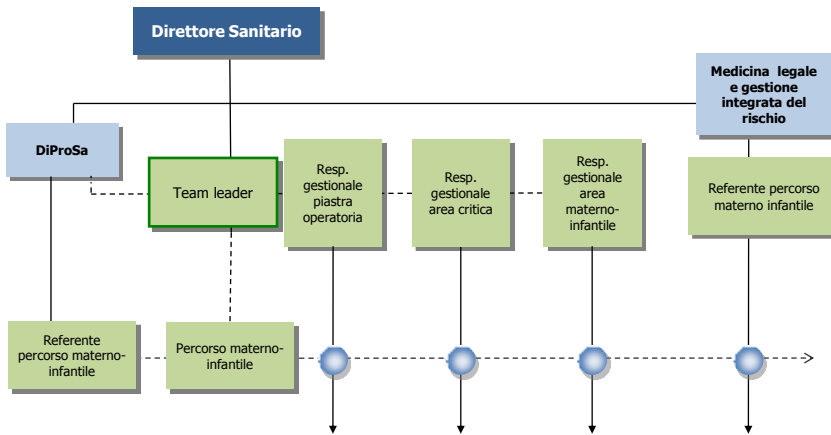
Direttore Sanitario

Medicina legale e gestione integrata del rischio

DiProSa

Team leader

Resp. gestionale piastra operatoria

Resp. gestionale area critica

Resp. gestionale area materno-infantile

Referente percorso materno infantile

Referente percorso materno-infantile

Percorso materno-infantile